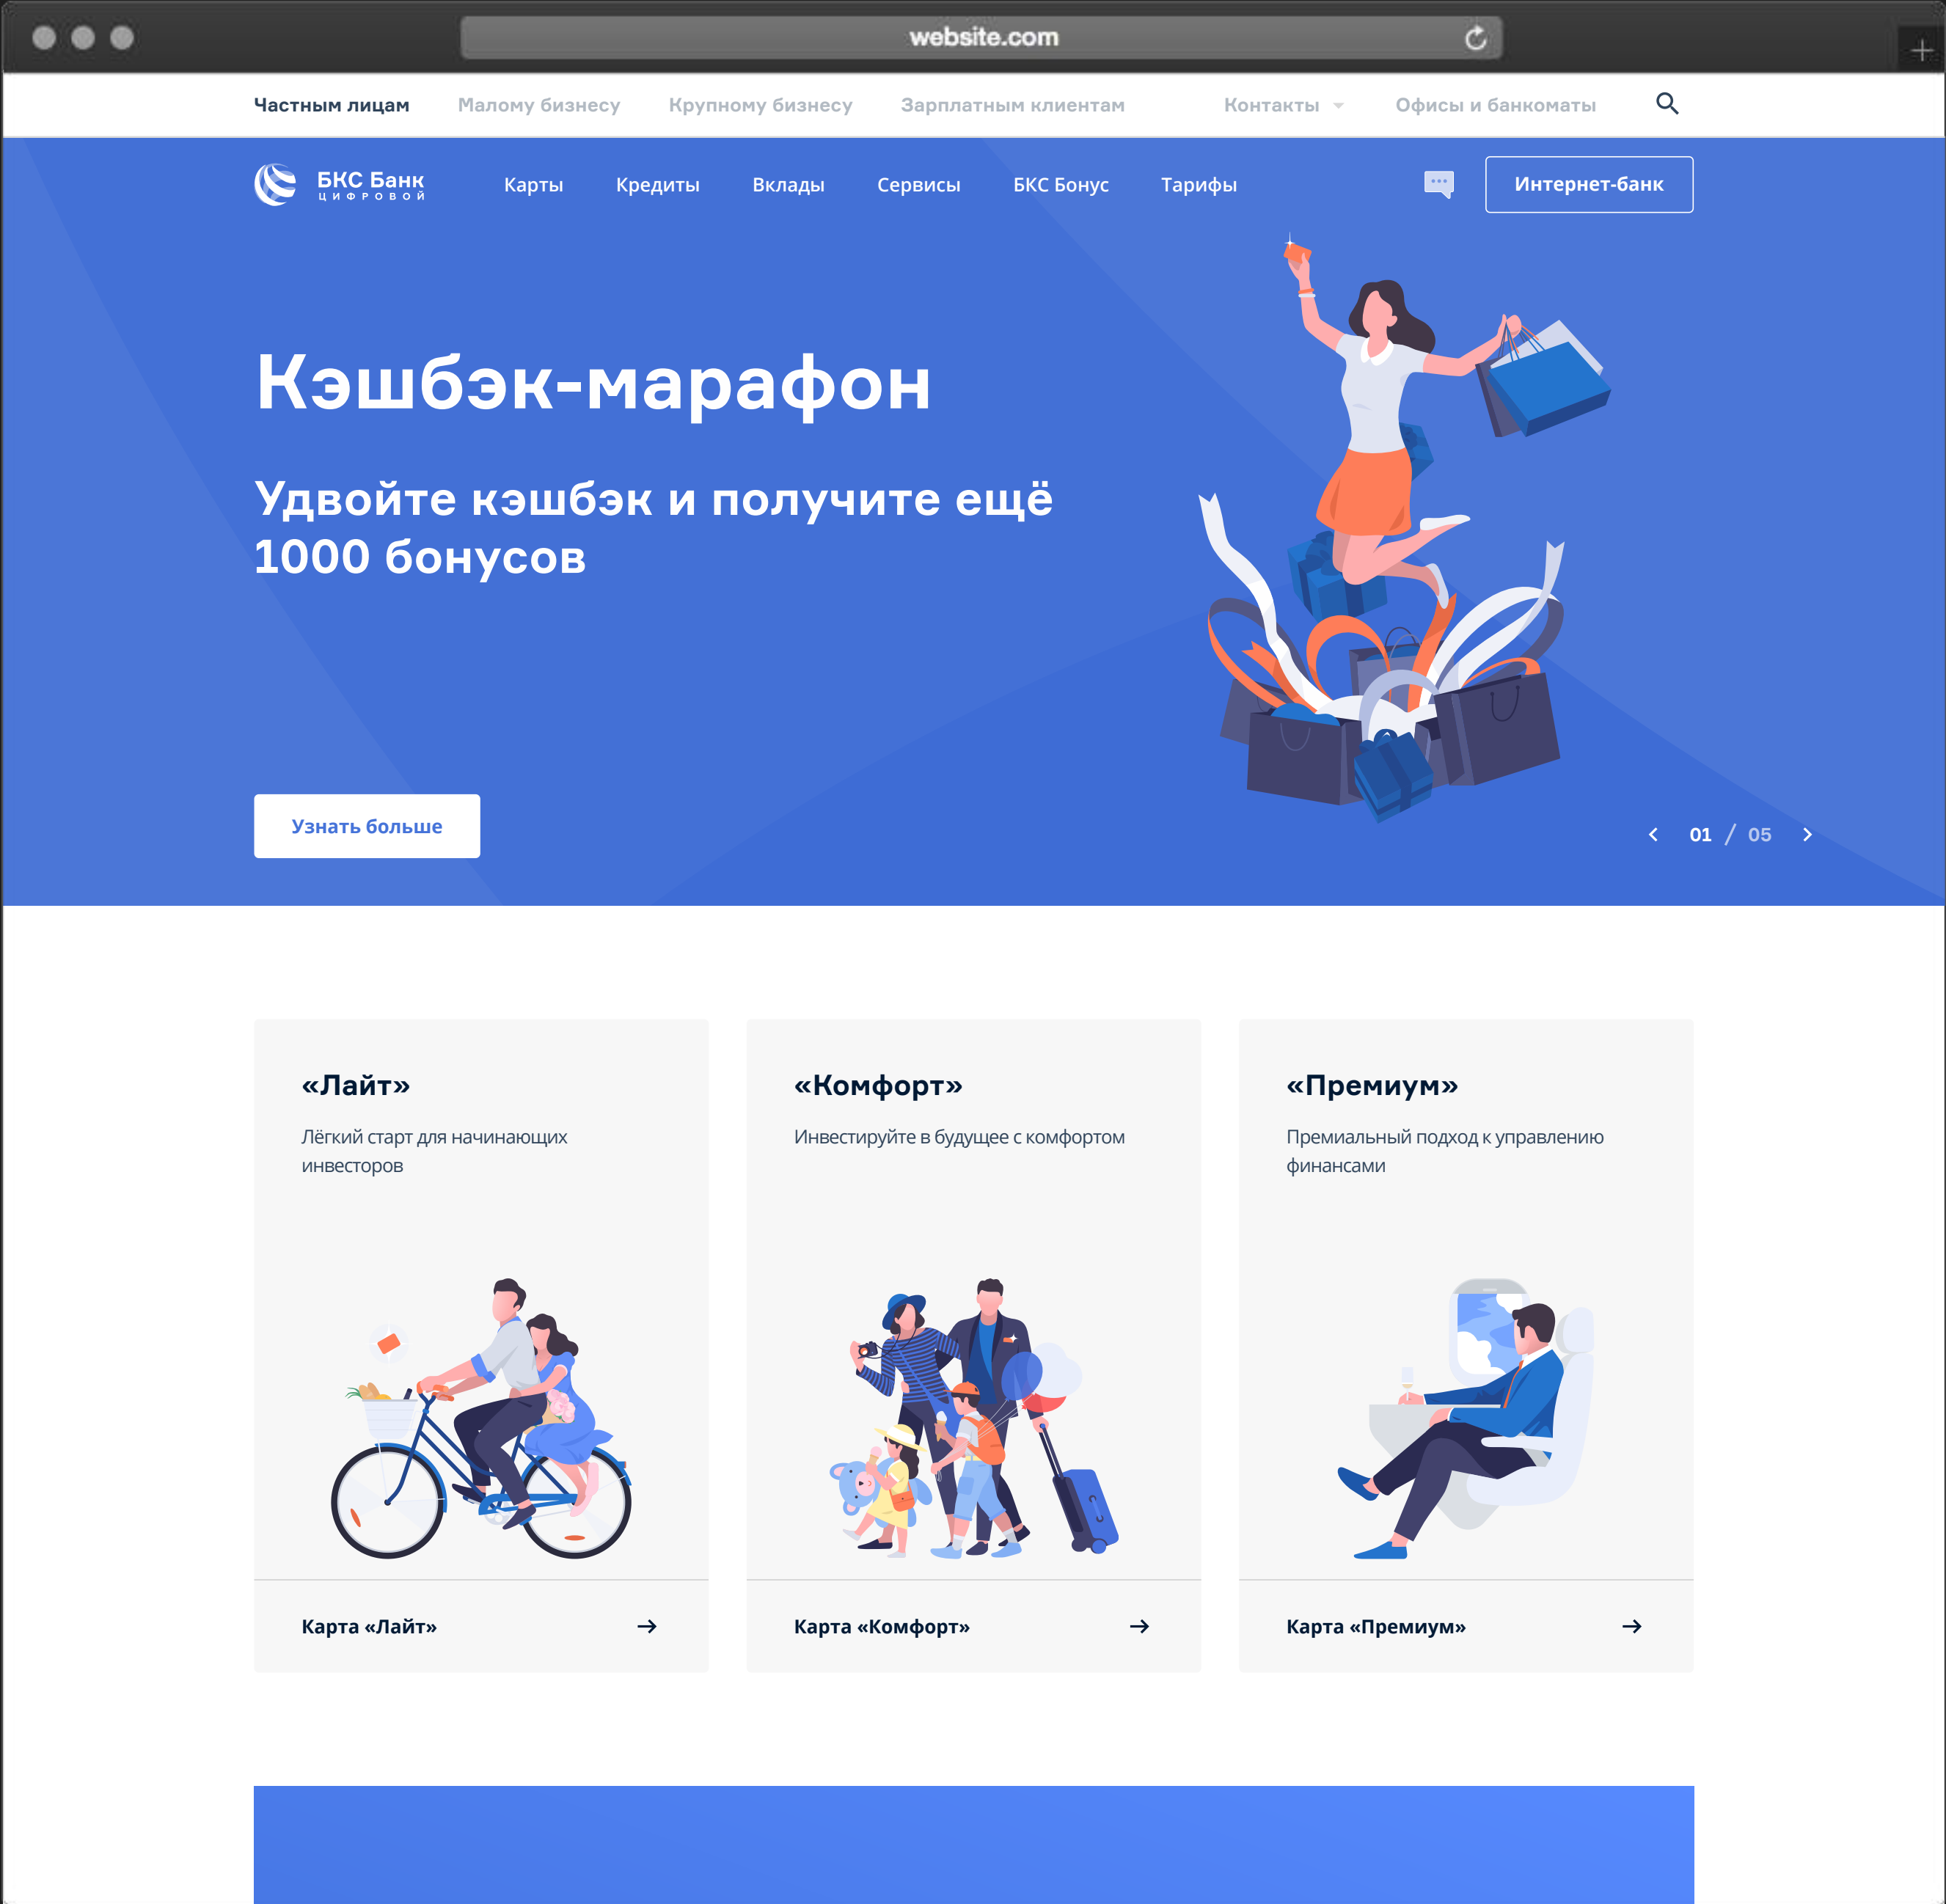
website.com

Частным лицам Малому бизнесу Крупному бизнесу Зарплатным клиентам Контакты Офисы и банкоматы

БКС Банк
цифровой

Карты Кредиты Вклады Сервисы БКС Бонус Тарифы

Интернет-банк

Кэшбэк-марафон

Удвойте кэшбэк и получите ещё 1000 бонусов

Узнать больше

01 / 05

«Лайт»

Лёгкий старт для начинающих инвесторов

Карта «Лайт»

«Комфорт»

Инвестируйте в будущее с комфортом

Карта «Комфорт»

«Премиум»

Премиальный подход к управлению финансами

Карта «Премиум»